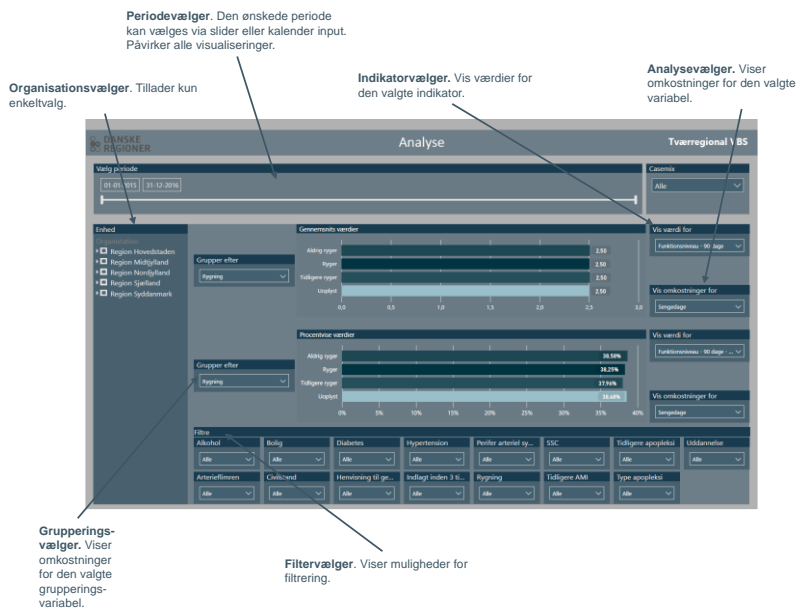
**Periodevælger**. Den ønskede periode kan vælges via slider eller kalender input. Påvirker alle visualiseringer.

**Organisationsvælger**. Tillader kun enkeltvalg.

**Indikatorvælger.** Vis værdier for den valgte indikator.

**Analysevælger.** Viser omkostninger for den valgte variabel.

DANSKE REGIONER

Analyse

Tværregional VBS

Vælg periode

01-01-2015 31-12-2016

Casemix

Alle

Enhed

Region Hovedstaden
Region Midtjylland
Region Nordjylland
Region Sjælland
Region Syddanmark

Grupper efter

Rygning

Gennemsnits værdier

| | |
|---|---|
| Aldrig ryger | 2,50 |
| Ryger | 2,50 |
| Tidligere ryger | 2,50 |
| Uoplyst | 2,50 |

0,0 0,5 1,0 1,5 2,0 2,5 3,0

Vis værdi for

Funktionsniveau - 90 dage

Vis omkostninger for

Sengedage

Procentvise værdier

| | |
|---|---|
| Aldrig ryger | 38,50% |
| Ryger | 38,25% |
| Tidligere ryger | 37,96% |
| Uoplyst | 38,68% |

0% 5% 10% 15% 20% 25% 30% 35% 40%

Grupper efter

Rygning

Vis værdi for

Funktionsniveau - 90 dage - ...

Vis omkostninger for

Sengedage

Filtre

| Alkohol | Bolig | Diabetes | Hypertension | Perifer arteriel sy... | SSC | Tidligere apopleksi | Uddannelse |
|---|---|---|---|---|---|---|---|
| Alle | Alle | Alle | Alle | Alle | Alle | Alle | Alle |
| Arterieflimren | Civilstand | Henvisning til ge... | Indlagt inden 3 ti... | Rygning | Tidligere AMI | Type apopleksi | |
| Alle | Alle | Alle | Alle | Alle | Alle | Alle | |

**Grupperingsvælger.** Viser omkostninger for den valgte grupperingsvariabel.

**Filtervælger**. Viser muligheder for filtrering.